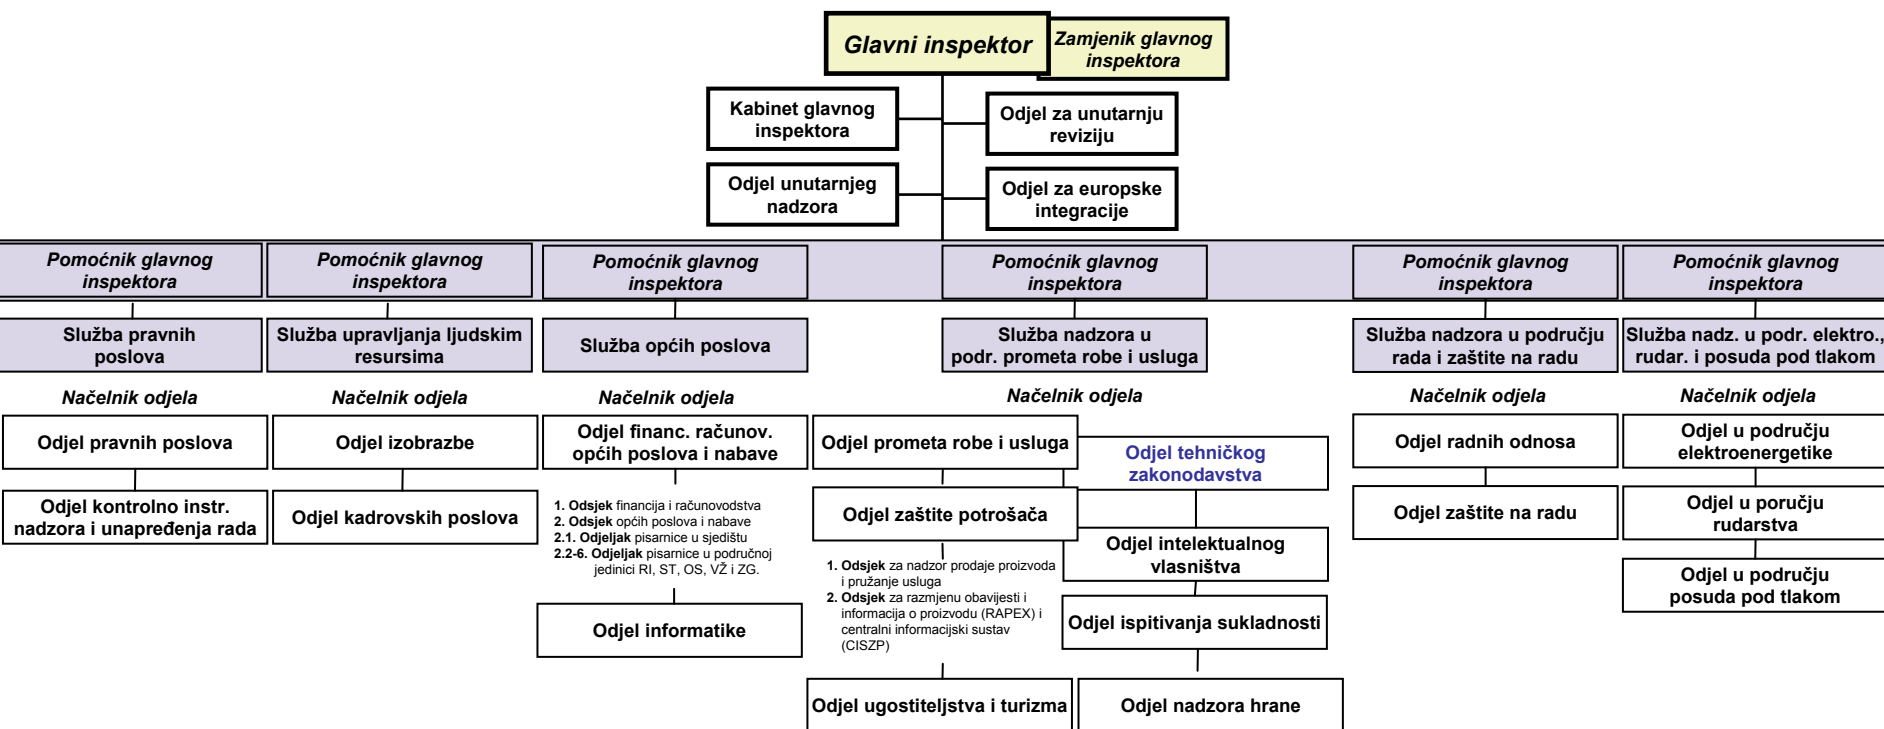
Glavni inspektor

Zamjenik glavnog inspektora

Kabinet glavnog inspektora

Odjel za unutarnju reviziju

Odjel unutarnjeg nadzora

Odjel za europske integracije

Pomoćnik glavnog inspektora

Služba pravnih poslova

Načelnik odjela

Odjel pravnih poslova

Odjel kontrolno instr. nadzora i unapređenja rada

Pomoćnik glavnog inspektora

Služba upravljanja ljudskim resursima

Načelnik odjela

Odjel izobrazbe

Odjel kadrovskih poslova

Pomoćnik glavnog inspektora

Služba općih poslova

Načelnik odjela

Odjel financ. računov. općih poslova i nabave

1. Odsjek financija i računovodstva
2. Odsjek općih poslova i nabave
2.1. Odjeljak pisarnice u sjedištu
2.2-6. Odjeljak pisarnice u područnoj jedinici RI, ST, OS, VŽ i ZG.

Odjel informatike

Pomoćnik glavnog inspektora

Služba nadzora u podr. prometa robe i usluga

Načelnik odjela

Odjel prometa robe i usluga

Odjel tehničkog zakonodavstva

Odjel zaštite potrošača

Odjel intelektualnog vlasništva

1. Odsjek za nadzor prodaje proizvoda i pružanje usluga
2. Odsjek za razmjenu obavijesti i informacija o proizvodu (RAPEX) i centralni informacijski sustav (CISZP)

Odjel ispitivanja sukladnosti

Odjel ugostiteljstva i turizma

Odjel nadzora hrane

Pomoćnik glavnog inspektora

Služba nadzora u području rada i zaštite na radu

Načelnik odjela

Odjel radnih odnosa

Odjel zaštite na radu

Pomoćnik glavnog inspektora

Služba nadz. u podr. elektro., rudar. i posuda pod tlakom

Načelnik odjela

Odjel u području elektroenergetike

Odjel u poručju rudarstva

Odjel u području posuda pod tlakom